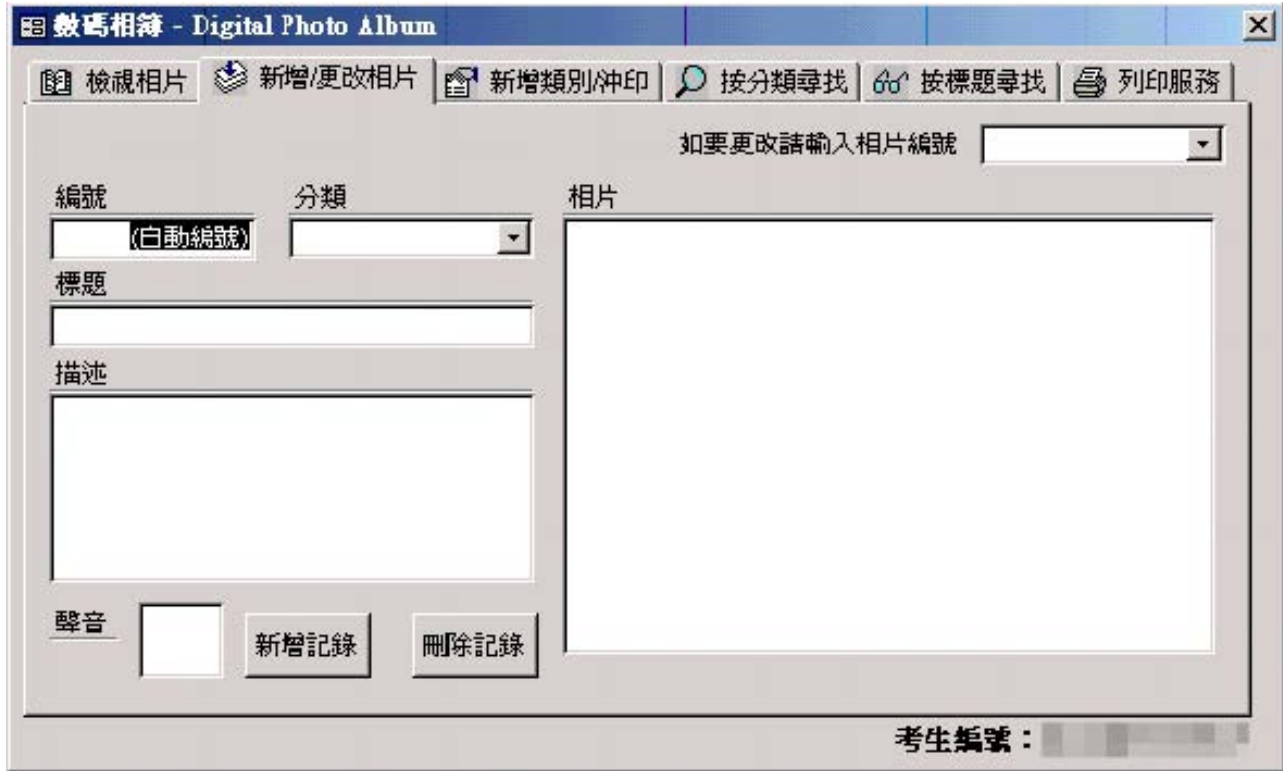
數碼相簿 - Digital Photo Album

檢視相片 | 新增/更改相片 | 新增類別/沖印 | 按分類尋找 | 按標題尋找 | 列印服務

如要更改請輸入相片編號

編號
(自動編號)

分類

相片

標題

描述

聲音

新增記錄

刪除記錄

考生編號：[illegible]